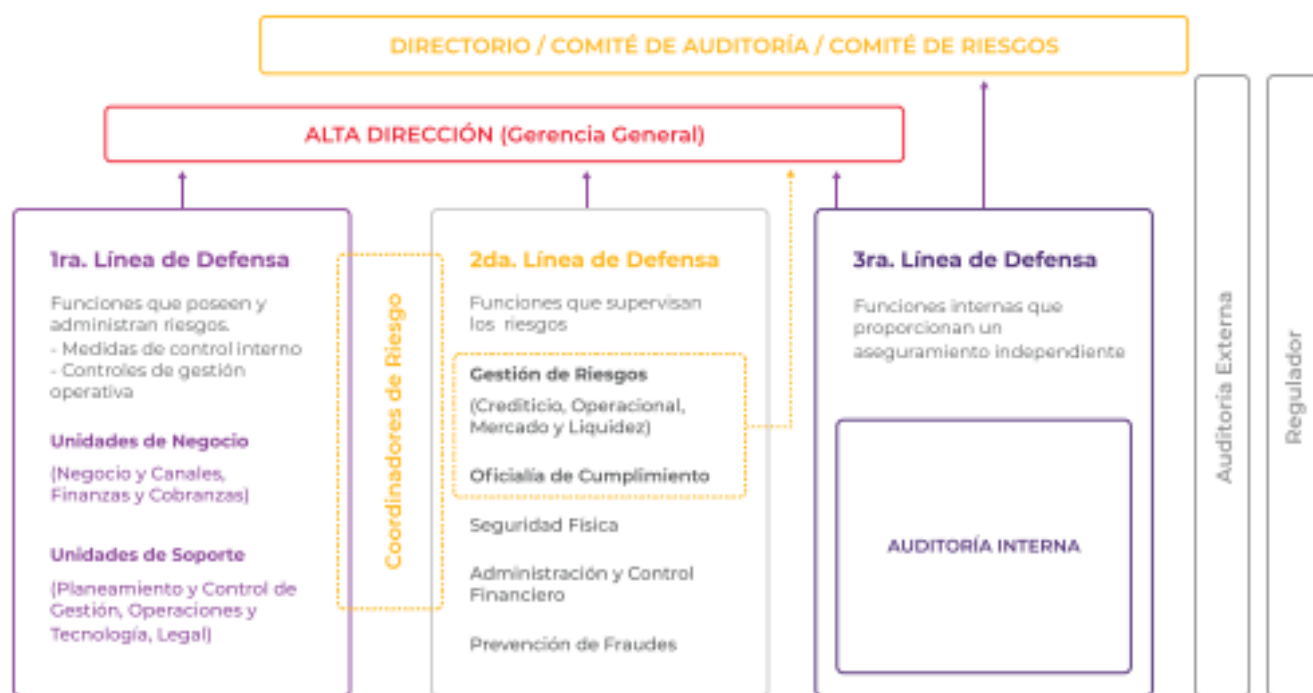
DIRECTORIO / COMITÉ DE AUDITORÍA / COMITÉ DE RIESGOS

ALTA DIRECCIÓN (Gerencia General)

1ra. Línea de Defensa

Funciones que poseen y administran riesgos.
- Medidas de control interno
- Controles de gestión operativa

Unidades de Negocio

(Negocio y Canales, Finanzas y Cobranzas)

Unidades de Soporte

(Planeamiento y Control de Gestión, Operaciones y Tecnología, Legal)

Coordinadores de Riesgo

2da. Línea de Defensa

Funciones que supervisan los riesgos

Gestión de Riesgos

(Crediticio, Operacional, Mercado y Liquidez)

Oficialía de Cumplimiento

Seguridad Física

Administración y Control Financiero

Prevención de Fraudes

3ra. Línea de Defensa

Funciones internas que proporcionan un aseguramiento independiente

AUDITORÍA INTERNA

Auditoría Externa

Regulador